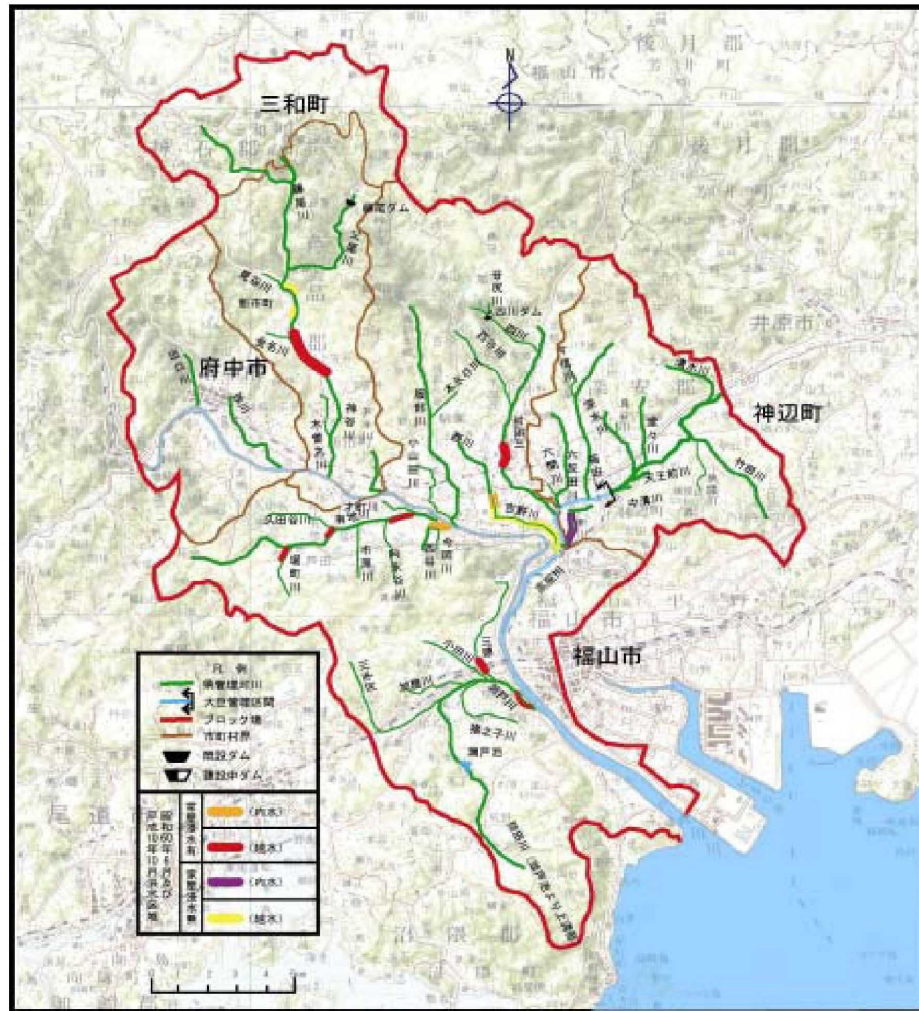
三和町

府中市

神辺町

福山市

N

後月郡

井原市

凡例
県管理河川
大臣管理区間
ブロック境
市町村界
既設ダム
建設中ダム

昭和60年6月及び平成10年10月浸水実績
家屋浸水有
(内水)
(越水)
家屋浸水無
(内水)
(越水)

芦田川
八ッ田川
神谷川
高屋川
加茂川
服部川
吉野川
瀬戸川
羽原川
手城川
福田川
竹田川
堂々川
佐波川
有地川
父石川
矢多田川
砂川
山南川
本谷川

八田原ダム
服部大池
三川ダム

0 1 2 3 4 5km